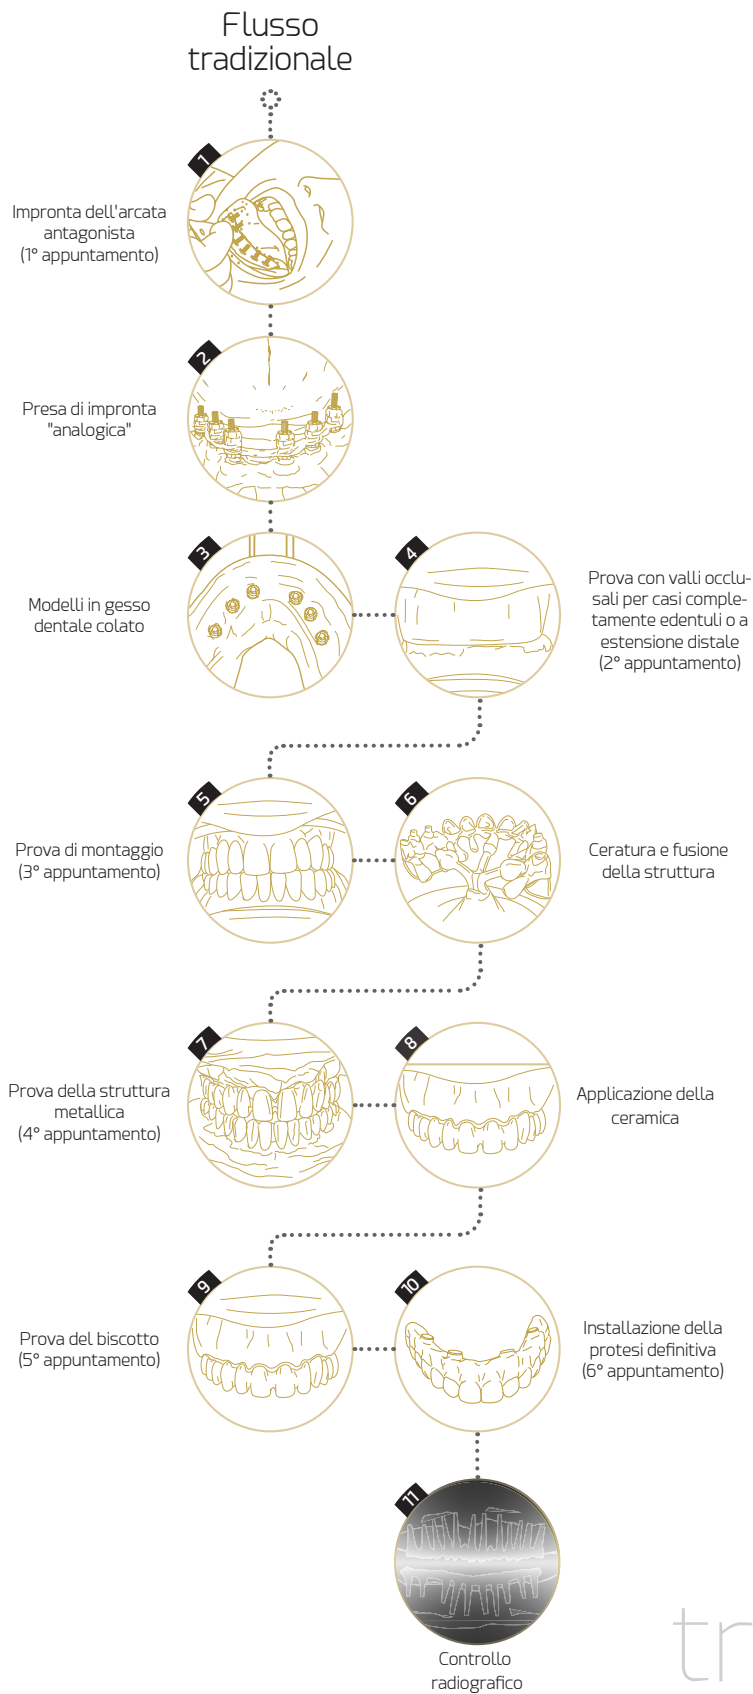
Flusso tradizionale

1

Impronta dell'arcata antagonista (1° appuntamento)

2

Presa di impronta "analogica"

3

Modelli in gesso dentale colato

4

Prova con valli occlusali per casi completamente edentuli o a estensione distale (2° appuntamento)

5

Prova di montaggio (3° appuntamento)

6

Ceratura e fusione della struttura

7

Prova della struttura metallica (4° appuntamento)

8

Applicazione della ceramica

9

Prova del biscotto (5° appuntamento)

10

Installazione della protesi definitiva (6° appuntamento)

11

Controllo radiografico

tr